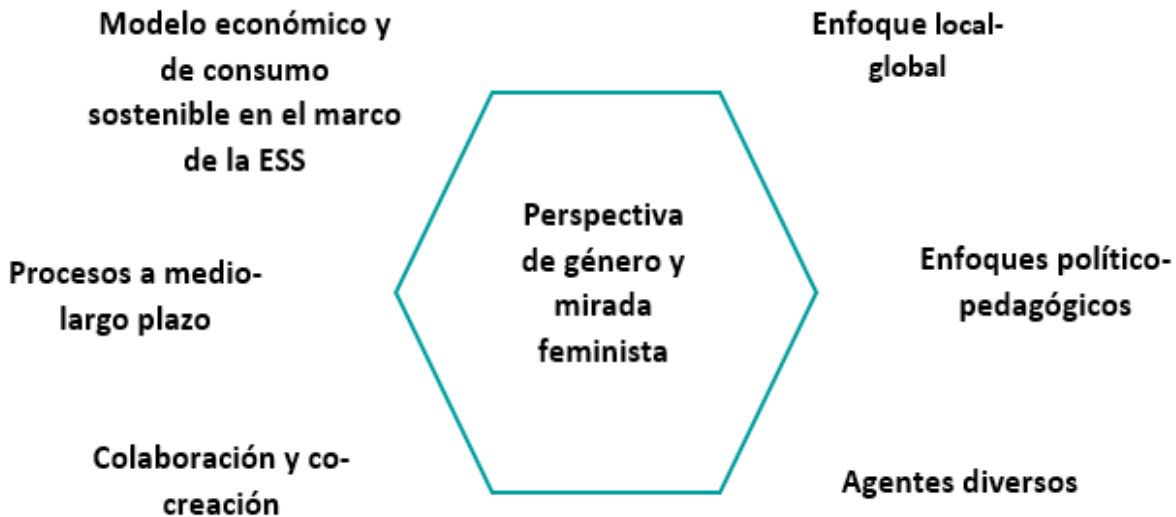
Modelo económico y de consumo sostenible en el marco de la ESS

Enfoque local-global

Perspectiva de género y mirada feminista

Procesos a medio-largo plazo

Enfoques político-pedagógicos

Colaboración y co-creación

Agentes diversos